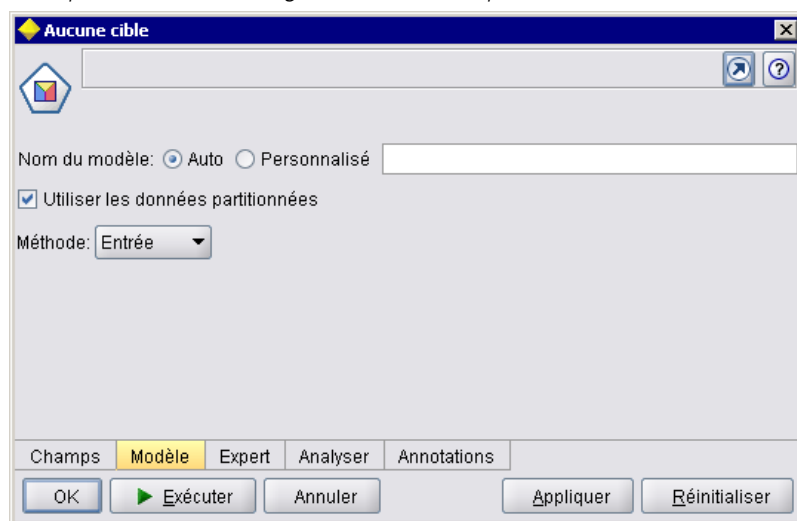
Aucune cible

Nom du modèle: Auto Personnalisé

Utiliser les données partitionnées

Méthode: Entrée

Champs | Modèle | Expert | Analyser | Annotations

OK | Exécuter | Annuler | Appliquer | Réinitialiser